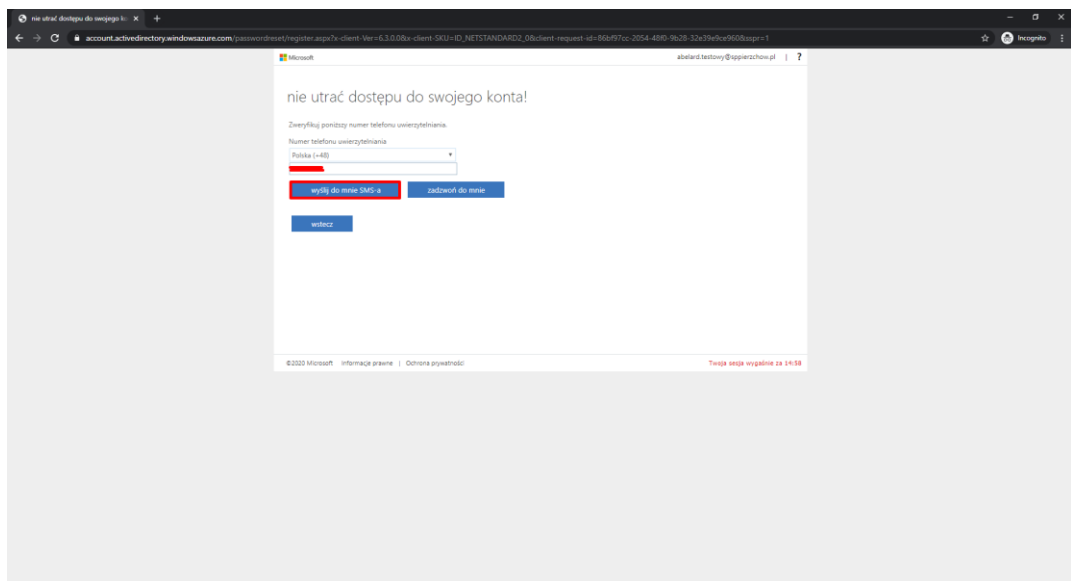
nie utrać dostępu do swojego ko ×

account.activedirectory.windowsazure.com/passwordreset/register.aspx?x-client-Ver=6.3.0.0&x-client-SKU=ID_NETSTANDARD2_0&client-request-id=86bf97cc-2054-48f0-9b28-32e39e9ce960&sspr=1

Incognito

Microsoft

abelard.testowy@sppierzchow.pl | ?

nie utrać dostępu do swojego konta!

Zweryfikuj poniższy numer telefonu uwierzytelniania.

Numer telefonu uwierzytelniania

Polska (+48)

wyślij do mnie SMS-a

zadzwoń do mnie

wstecz

©2020 Microsoft Informacje prawne | Ochrona prywatności

Twoja sesja wygaśnie za 14:58